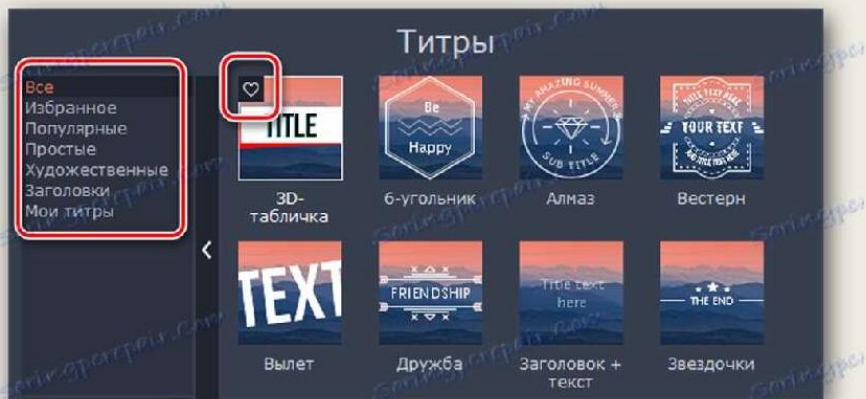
Титры

Все
Избранное
Популярные
Простые
Художественные
Заголовки
Мои титры

TITLE
3D-табличка

Be
Happy
6-угольник

MY AMAZING SUMMER
SUB TITLE
Алмаз

TITLE TEXT HERE
YOUR TEXT
SUB TITLE HERE
Вестерн

TEXT
Вылет

FRIENDSHIP
Дружба

Title text here
Заголовок + текст

THE END
Звездочки